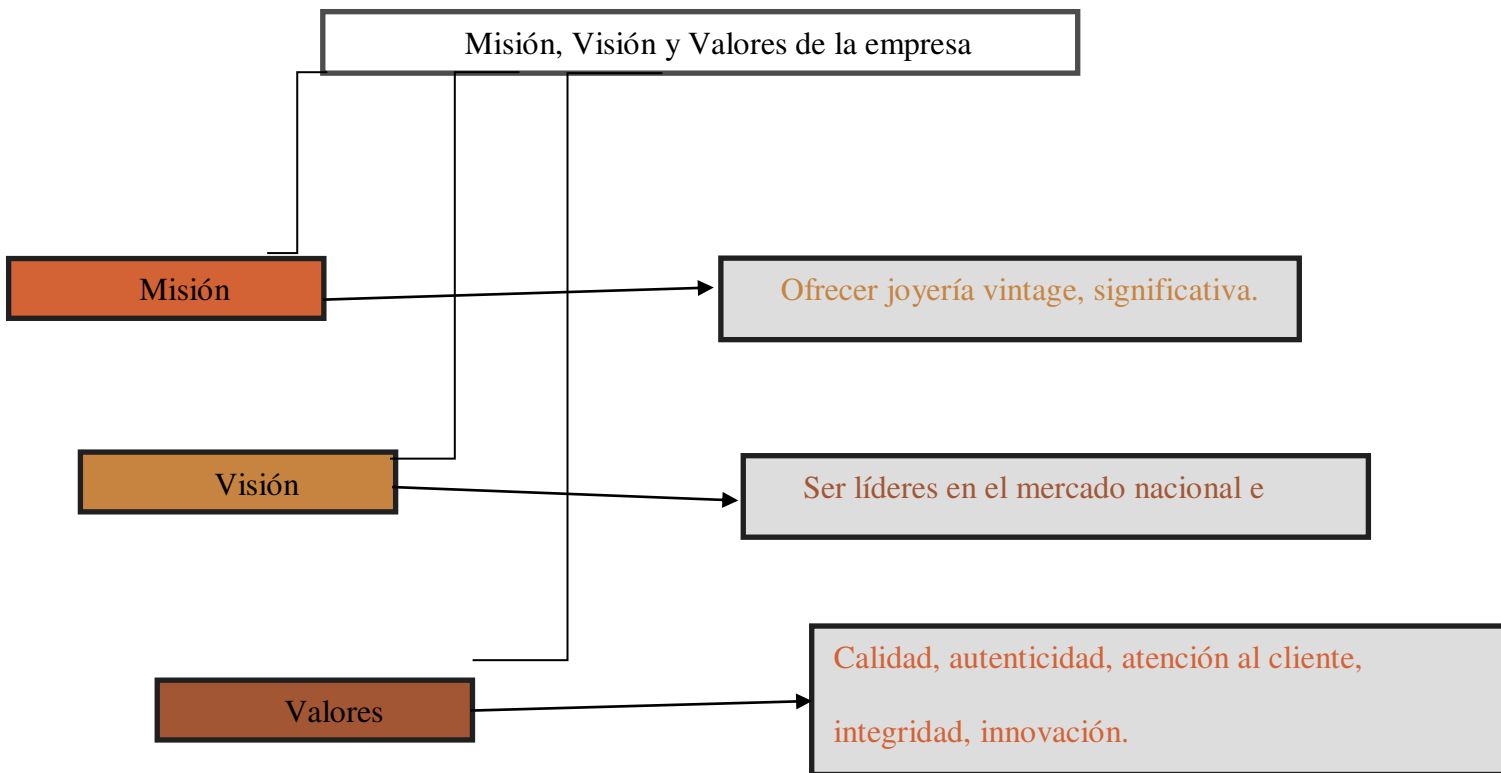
Misión, Visión y Valores de la empresa

Misión

Ofrecer joyería vintage, significativa.

Visión

Ser líderes en el mercado nacional e

Valores

Calidad, autenticidad, atención al cliente, integridad, innovación.